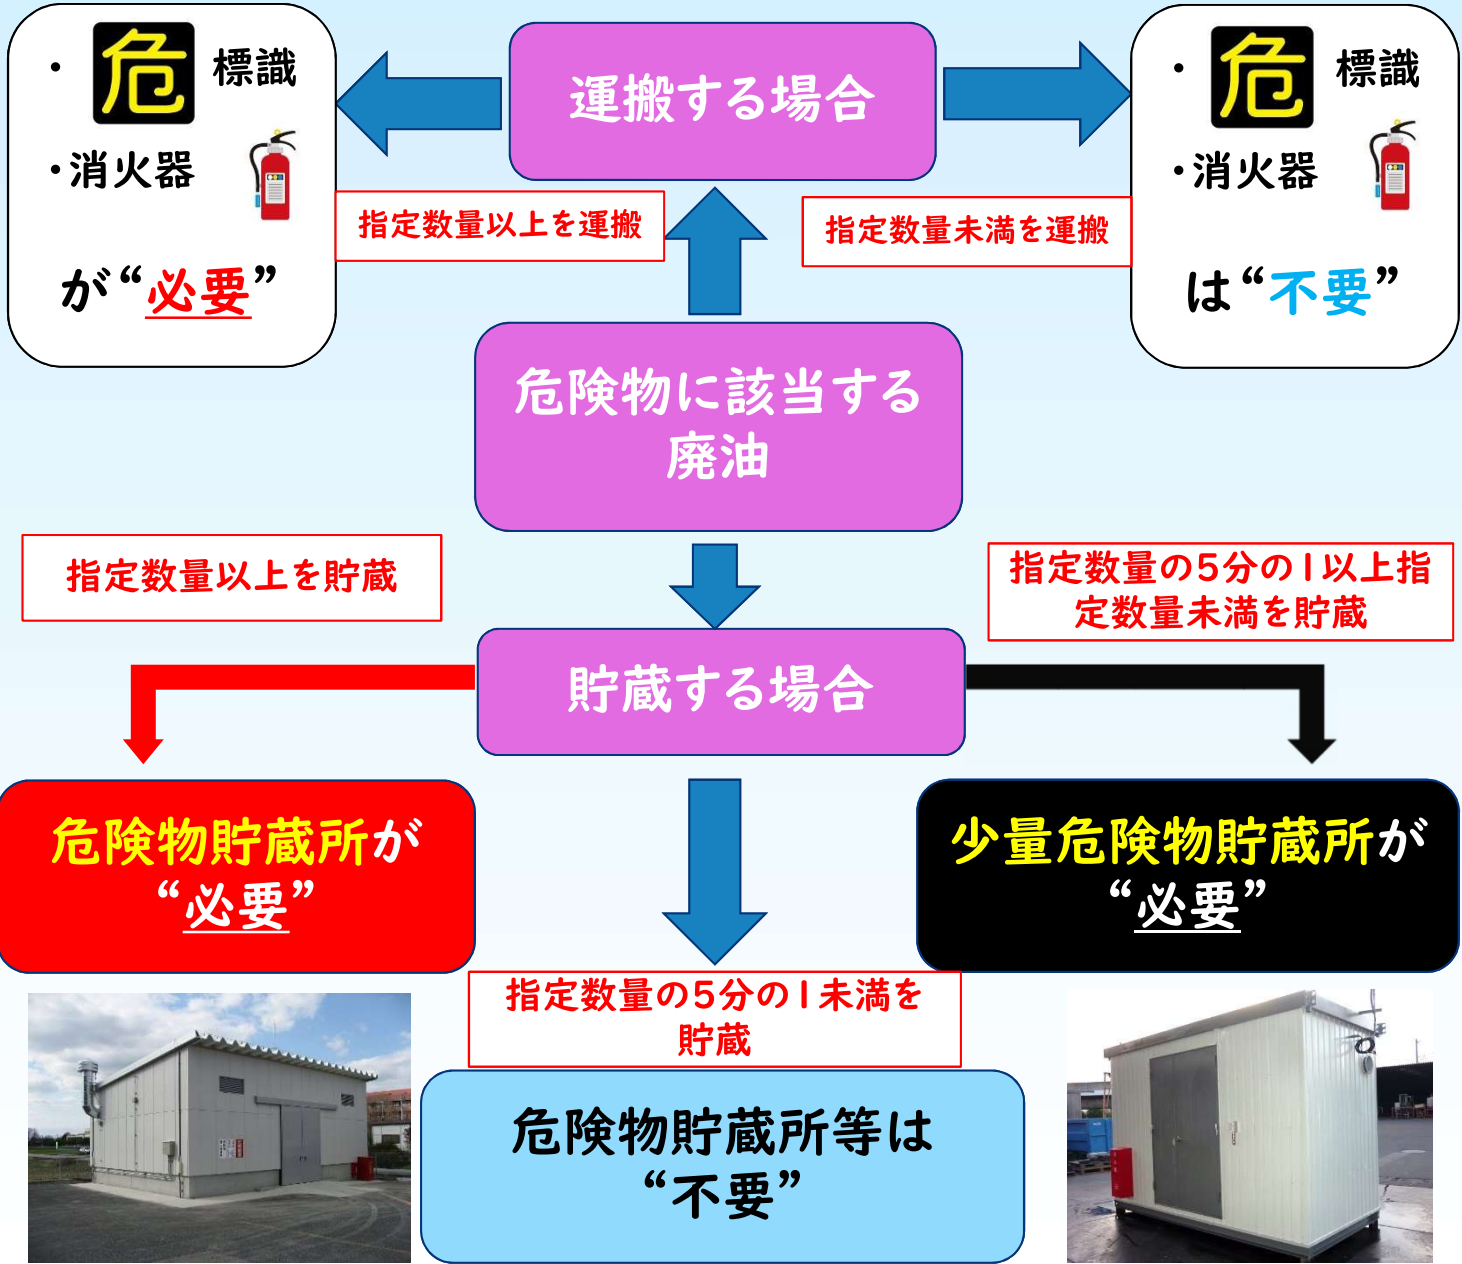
・危 標識

・消火器

が“必要”

運搬する場合

・危 標識

・消火器

は“不要”

指定数量以上を運搬

指定数量未満を運搬

危険物に該当する廃油

指定数量以上を貯蔵

指定数量の5分の1以上指定数量未満を貯蔵

貯蔵する場合

危険物貯蔵所が“必要”

少量危険物貯蔵所が“必要”

指定数量の5分の1未満を貯蔵

危険物貯蔵所等は“不要”